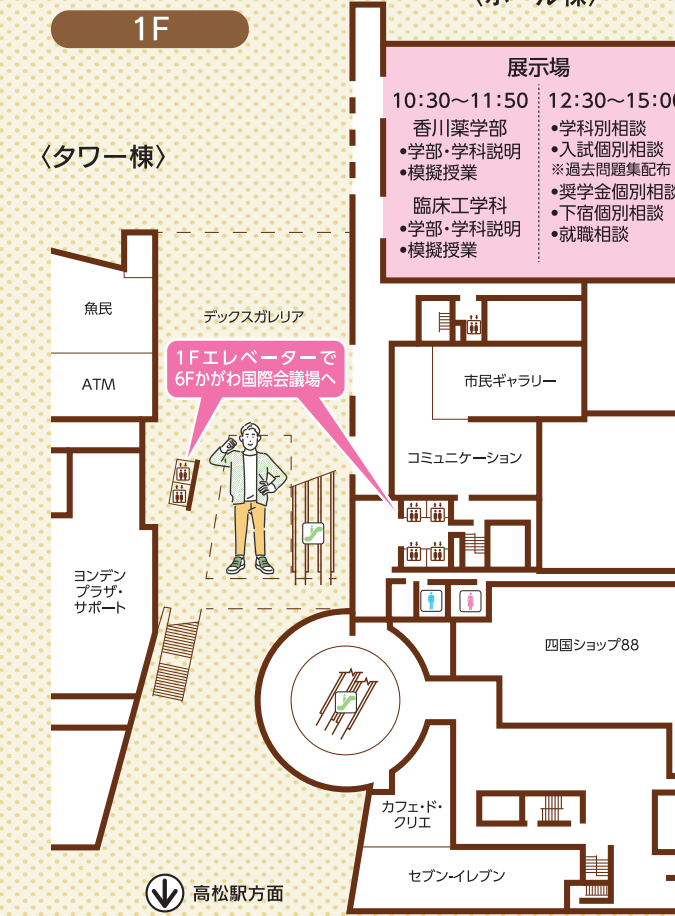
1F

〈ホール棟〉

展示場

10:30～11:50
香川薬学部
•学部・学科説明
•模擬授業
臨床工学科
•学部・学科説明
•模擬授業

12:30～15:00
•学科別相談
•入試個別相談
※過去問題集配布
•奨学金個別相談
•下宿個別相談
•就職相談

〈タワー棟〉

魚民

ATM

デックスガレリア

1Fエレベーターで
6Fかがわ国際会議場へ

市民ギャラリー

コミュニケーション

ヨンデン
プラザ・
サポート

四国ショップ88

カフェ・ド・
クリエ

セブン-イレブン

高松駅方面